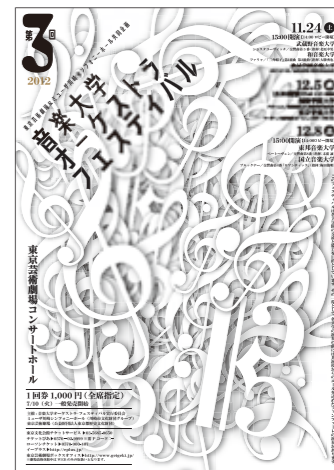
第3回

2012

音楽大学オーケストラ・フェスティバル

東京芸術劇場コンサートホール

11.24（土）
15:00開演
武蔵野音楽大学
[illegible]
桐朋学園大学
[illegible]

12.5
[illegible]

15:00開演
東邦音楽大学
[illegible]
国立音楽大学
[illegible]

1回券 1,000円（全席指定）
7/10（火）一般発売開始

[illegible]